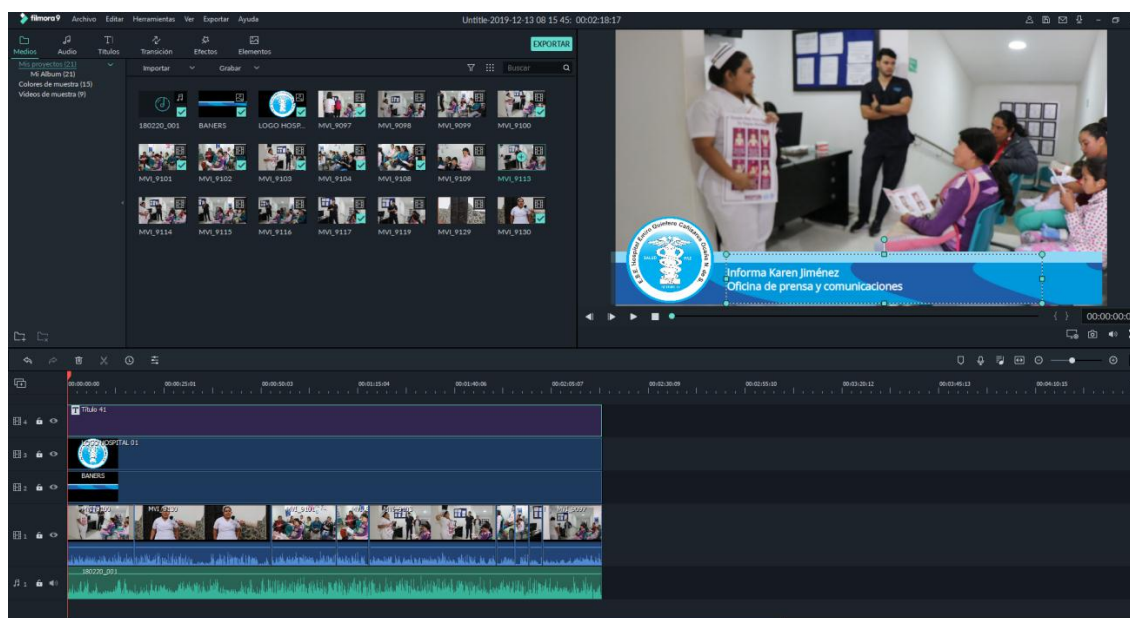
filmora9 Archivo Editar Herramientas Ver Exportar Ayuda

Untitle-2019-12-13 08 15 45: 00:02:18:17

Medios Audio Títulos Transición Efectos Elementos

EXPORTAR

Mis proyectos (21)
Mi Album (21)
Colores de muestra (15)
Videos de muestra (9)

Importar Grabar Buscar

180220_001 BANERS LOGO HOSP... MVI_9097 MVI_9098 MVI_9099 MVI_9100
MVI_9101 MVI_9102 MVI_9103 MVI_9104 MVI_9108 MVI_9109 MVI_9113
MVI_9114 MVI_9115 MVI_9116 MVI_9117 MVI_9119 MVI_9129 MVI_9130

E.S.E. Hospital Eduardo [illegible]

Informa Karen Jiménez
Oficina de prensa y comunicaciones

00:00:00:0

00:00:00:00 00:00:25:01 00:00:50:03 00:01:15:04 00:01:40:06 00:02:05:07 00:02:30:09 00:02:55:10 00:03:20:12 00:03:45:13 00:04:10:15

Título 41
LOGO HOSPITAL 01
BANERS
MVI_9100 MVI_9100
180220_001